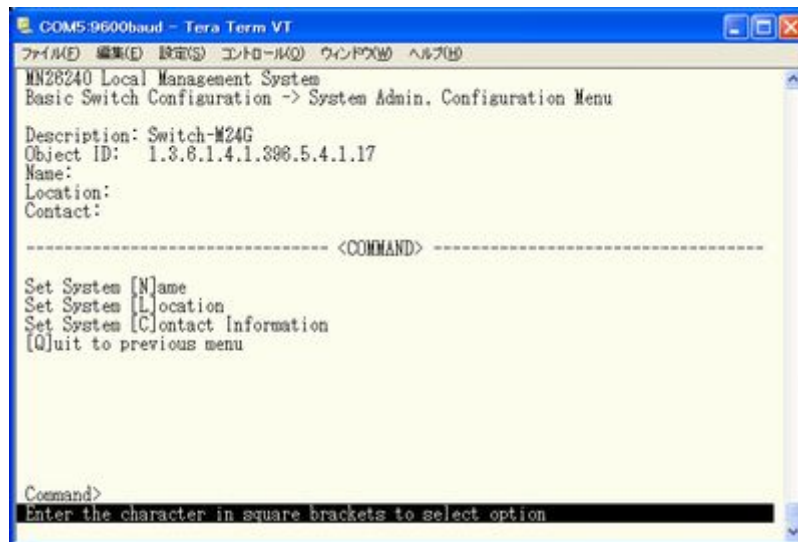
COM5:9600baud - Tera Term VT

ファイル(F) 編集(E) 設定(S) コントロール(O) ウィンドウ(W) ヘルプ(H)

MN26240 Local Management System
Basic Switch Configuration -> System Admin. Configuration Menu

Description: Switch-M24G
Object ID: 1.3.6.1.4.1.396.5.4.1.17
Name:
Location:
Contact:

------------------------------- <COMMAND> -------------------------------

Set System [N]ame
Set System [L]ocation
Set System [C]ontact Information
[Q]uit to previous menu

Command>
Enter the character in square brackets to select option